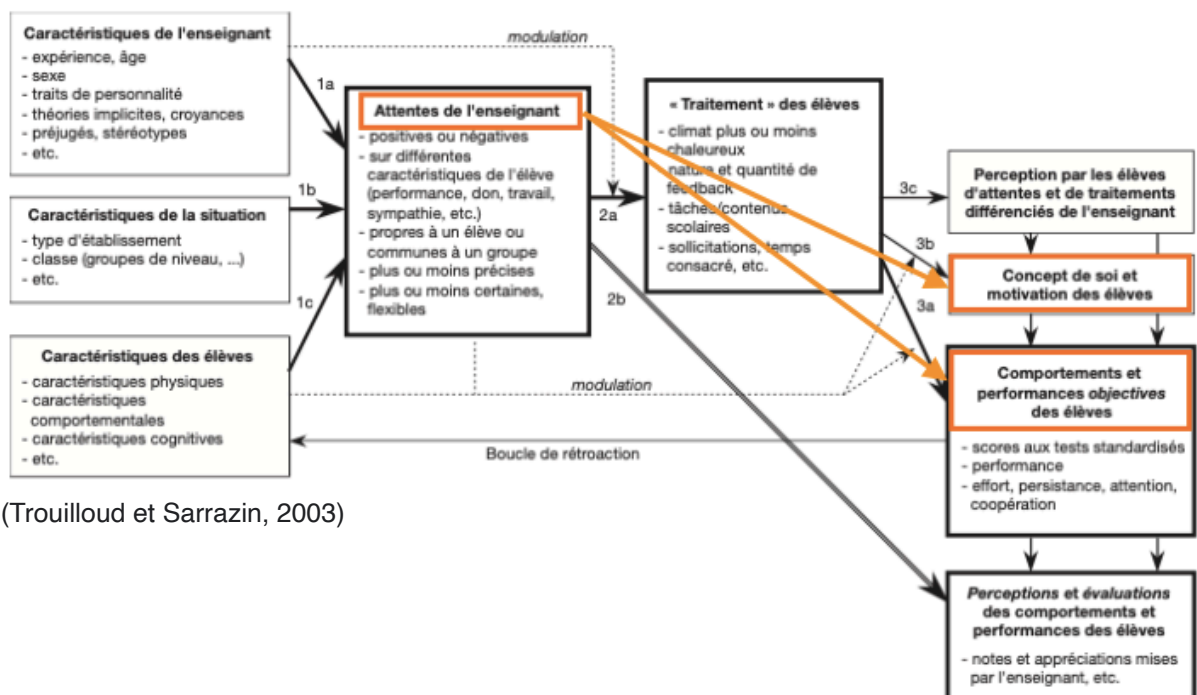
Caractéristiques de l'enseignant
- expérience, âge
- sexe
- traits de personnalité
- théories implicites, croyances
- préjugés, stéréotypes
- etc.

modulation

1a

Attentes de l'enseignant
- positives ou négatives
- sur différentes caractéristiques de l'élève (performance, don, travail, sympathie, etc.)
- propres à un élève ou communes à un groupe
- plus ou moins précises
- plus ou moins certaines, flexibles

« Traitement » des élèves
- climat plus ou moins chaleureux
- nature et quantité de feedback
- tâches/contenus scolaires
- sollicitations, temps consacré, etc.

1b

Caractéristiques de la situation
- type d'établissement
- classe (groupes de niveau, ...)
- etc.

2a

3c

Perception par les élèves d'attentes et de traitements différenciés de l'enseignant

3b

Concept de soi et motivation des élèves

1c

2b

3a

Caractéristiques des élèves
- caractéristiques physiques
- caractéristiques comportementales
- caractéristiques cognitives
- etc.

modulation

Comportements et performances objectives des élèves
- scores aux tests standardisés
- performance
- effort, persistance, attention, coopération

Boucle de rétroaction

(Trouilloud et Sarrazin, 2003)

Perceptions et évaluations des comportements et performances des élèves
- notes et appréciations mises par l'enseignant, etc.